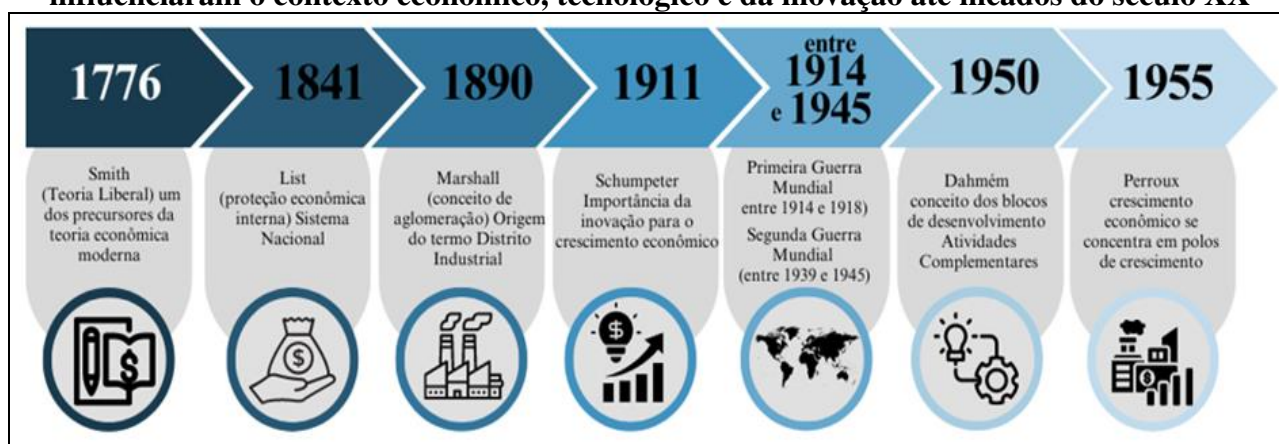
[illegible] o contexto econômico, tecnológico e da inovação até meados do século XX

1776

Smith (Teoria Liberal) um dos precursores da teoria econômica moderna

1841

List (proteção econômica interna) Sistema Nacional

1890

Marshall (conceito de aglomeração) Origem do termo Distrito Industrial

1911

Schumpeter Importância da inovação para o crescimento econômico

entre 1914 e 1945

Primeira Guerra Mundial entre 1914 e 1918)
Segunda Guerra Mundial (entre 1939 e 1945)

1950

Dahmém conceito dos blocos de desenvolvimento Atividades Complementares

1955

Perroux crescimento econômico se concentra em polos de crescimento